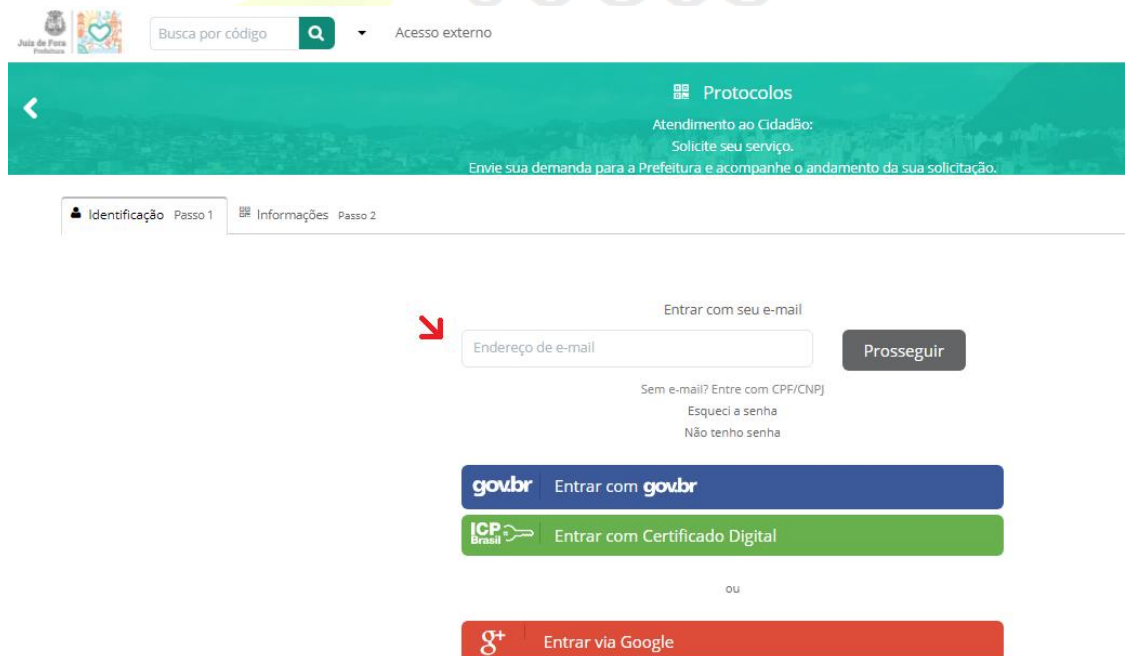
Juiz de Fora Prefeitura

Busca por código

Acesso externo

Protocolos

Atendimento ao Cidadão:
Solicite seu serviço.
Envie sua demanda para a Prefeitura e acompanhe o andamento da sua solicitação.

Identificação Passo 1

Informações Passo 2

Entrar com seu e-mail

Endereço de e-mail

Prosseguir

Sem e-mail? Entre com CPF/CNPJ

Esqueci a senha

Não tenho senha

gov.br Entrar com gov.br

ICP Brasil Entrar com Certificado Digital

ou

g+ Entrar via Google